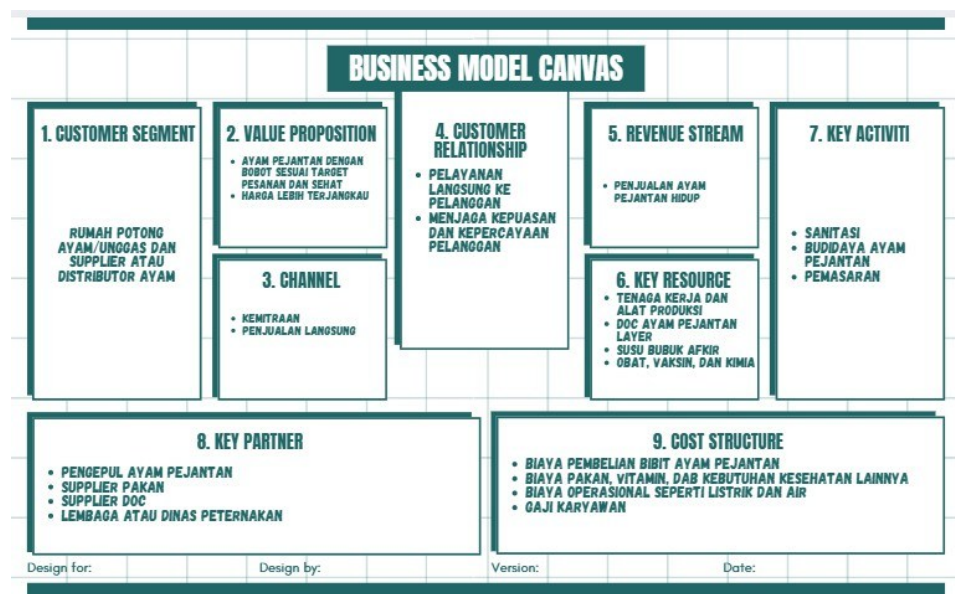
BUSINESS MODEL CANVAS

1. CUSTOMER SEGMENT

RUMAH POTONG AYAM/UNGGAS DAN SUPPLIER ATAU DISTRIBUTOR AYAM

2. VALUE PROPOSITION

- AYAM PEJANTAN DENGAN BOBOT SESUAI TARGET PESANAN DAN SEHAT
- HARGA LEBIH TERJANGKAU

3. CHANNEL

- KEMITRAAN
- PENJUALAN LANGSUNG

4. CUSTOMER RELATIONSHIP

- PELAYANAN LANGSUNG KE PELANGGAN
- MENJAGA KEPUASAN DAN KEPERCAYAAN PELANGGAN

5. REVENUE STREAM

- PENJUALAN AYAM PEJANTAN HIDUP

6. KEY RESOURCE

- TENAGA KERJA DAN ALAT PRODUKSI
- DOC AYAM PEJANTAN LAYER
- SUSU BUBUK AFKIR
- OBAT, VAKSIN, DAN KIMIA

7. KEY ACTIVITI

- SANITASI
- BUDIDAYA AYAM PEJANTAN
- PEMASARAN

8. KEY PARTNER

- PENGEPUL AYAM PEJANTAN
- SUPPLIER PAKAN
- SUPPLIER DOC
- LEMBAGA ATAU DINAS PETERNAKAN

9. COST STRUCTURE

- BIAYA PEMBELIAN BIBIT AYAM PEJANTAN
- BIAYA PAKAN, VITAMIN, DAB KEBUTUHAN KESEHATAN LAINNYA
- BIAYA OPERASIONAL SEPERTI LISTRIK DAN AIR
- GAJI KARYAWAN

Design for: Design by: Version: Date: